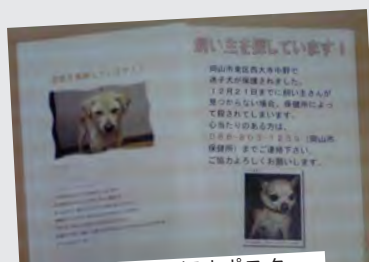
飼い主を探しています！

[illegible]

岡山市東区西大寺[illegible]で
迷子犬が保護されました。
12月21日までに飼い主さんが
見つからない場合、保健所によって
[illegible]されてしまいます。
心当たりのある方は、
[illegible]（岡山市保健所）までご連絡下さい。
ご協力よろしくお願いします。

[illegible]

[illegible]ポスター